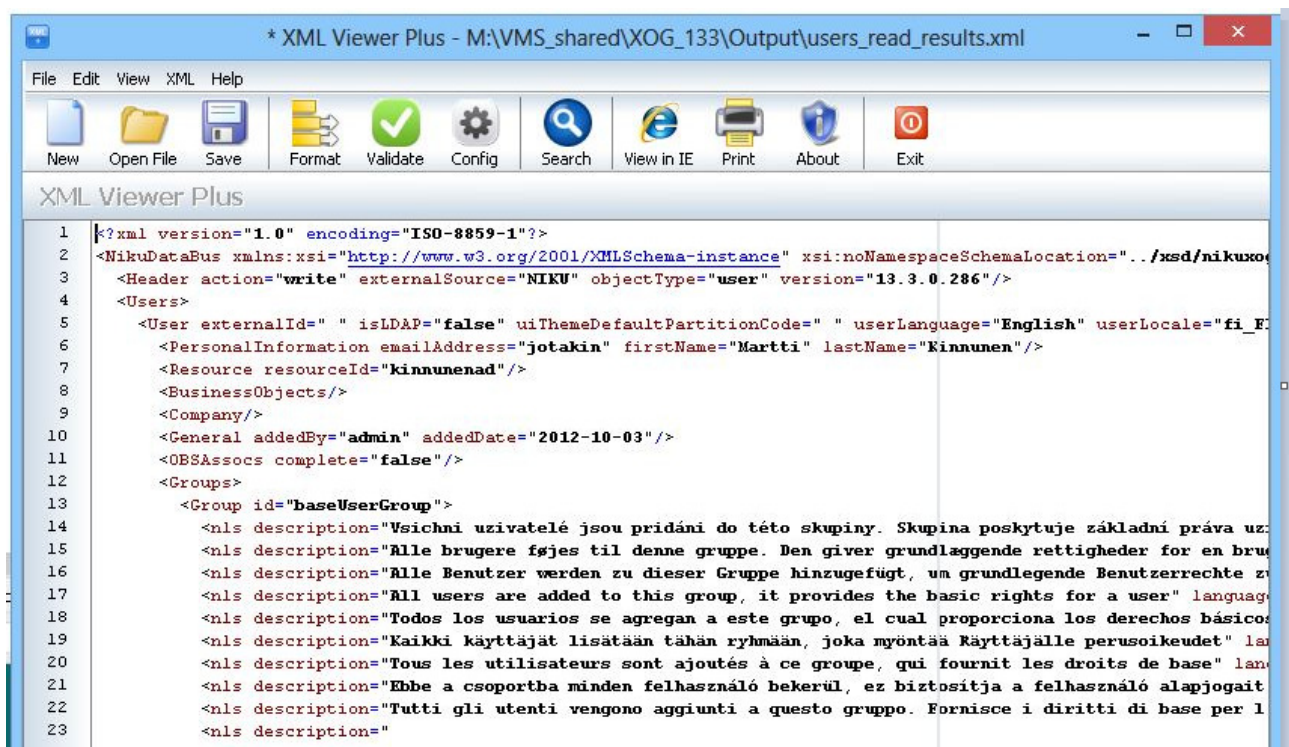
* XML Viewer Plus - M:\VMS_shared\XOG_133\Output\users_read_results.xml

File Edit View XML Help

New Open File Save Format Validate Config Search View in IE Print About Exit

XML Viewer Plus

1 <?xml version="1.0" encoding="ISO-8859-1"?>
2 <NikuDataBus xmlns:xsi="http://www.w3.org/2001/XMLSchema-instance" xsi:noNamespaceSchemaLocation="../xsd/nikuxo
3 <Header action="write" externalSource="NIKU" objectType="user" version="13.3.0.286"/>
4 <Users>
5 <User externalId=" " isLDAP="false" uiThemeDefaultPartitionCode=" " userLanguage="English" userLocale="fi_F
6 <PersonalInformation emailAddress="jotakin" firstName="Martti" lastName="Kinnunen"/>
7 <Resource resourceId="kinnunenad"/>
8 <BusinessObjects/>
9 <Company/>
10 <General addedBy="admin" addedDate="2012-10-03"/>
11 <OBSAssocs complete="false"/>
12 <Groups>
13 <Group id="baseUserGroup">
14 <nls description="Vsichni uzivatelé jsou pridáni do této skupiny. Skupina poskytuje základní práva uz
15 <nls description="Alle brugere føjes til denne gruppe. Den giver grundlæggende rettigheder for en bru
16 <nls description="Alle Benutzer werden zu dieser Gruppe hinzugefügt, um grundlegende Benutzerrechte z
17 <nls description="All users are added to this group, it provides the basic rights for a user" languag
18 <nls description="Todos los usuarios se agregan a este grupo, el cual proporciona los derechos básico
19 <nls description="Kaikki käyttäjät lisätään tähän ryhmään, joka myöntää käyttäjälle perusoikeudet" la
20 <nls description="Tous les utilisateurs sont ajoutés à ce groupe, qui fournit les droits de base" lan
21 <nls description="Ebbe a csoportba minden felhasználó bekerül, ez biztosítja a felhasználó alapjogait
22 <nls description="Tutti gli utenti vengono aggiunti a questo gruppo. Fornisce i diritti di base per l
23 <nls description="